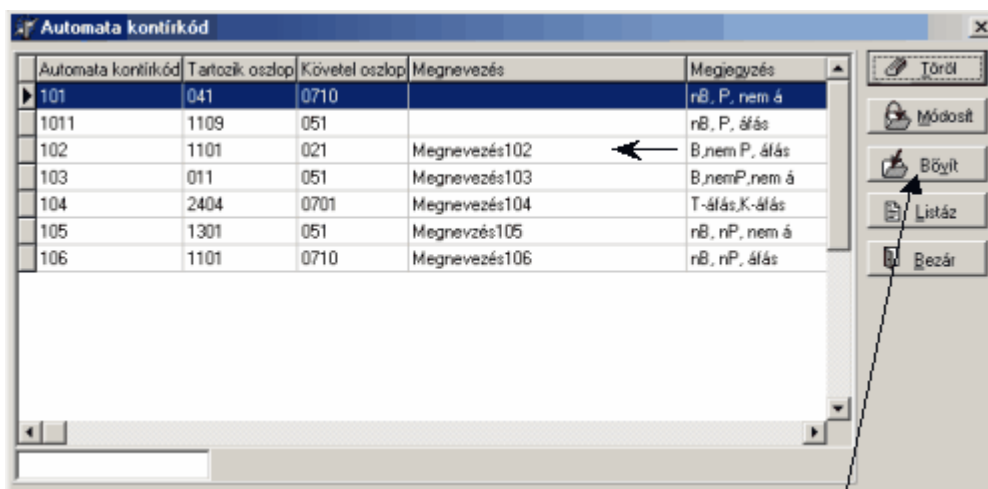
Automata kontírkód

| Automata kontírkód | Tartozik oszlop | Követel oszlop | Megnevezés | Megjegyzés |
|---|---|---|---|---|
| 101 | 041 | 0710 | | nB, P, nem á |
| 1011 | 1109 | 051 | | nB, P, áfás |
| 102 | 1101 | 021 | Megnevezés102 | B,nem P, áfás |
| 103 | 011 | 051 | Megnevezés103 | B,nemP,nem á |
| 104 | 2404 | 0701 | Megnevezés104 | T-áfás,K-áfás |
| 105 | 1301 | 051 | Megnevzés105 | nB, nP, nem á |
| 106 | 1101 | 0710 | Megnevezés106 | nB, nP, áfás |

Töröl
Módosít
Bővít
Listáz
Bezár